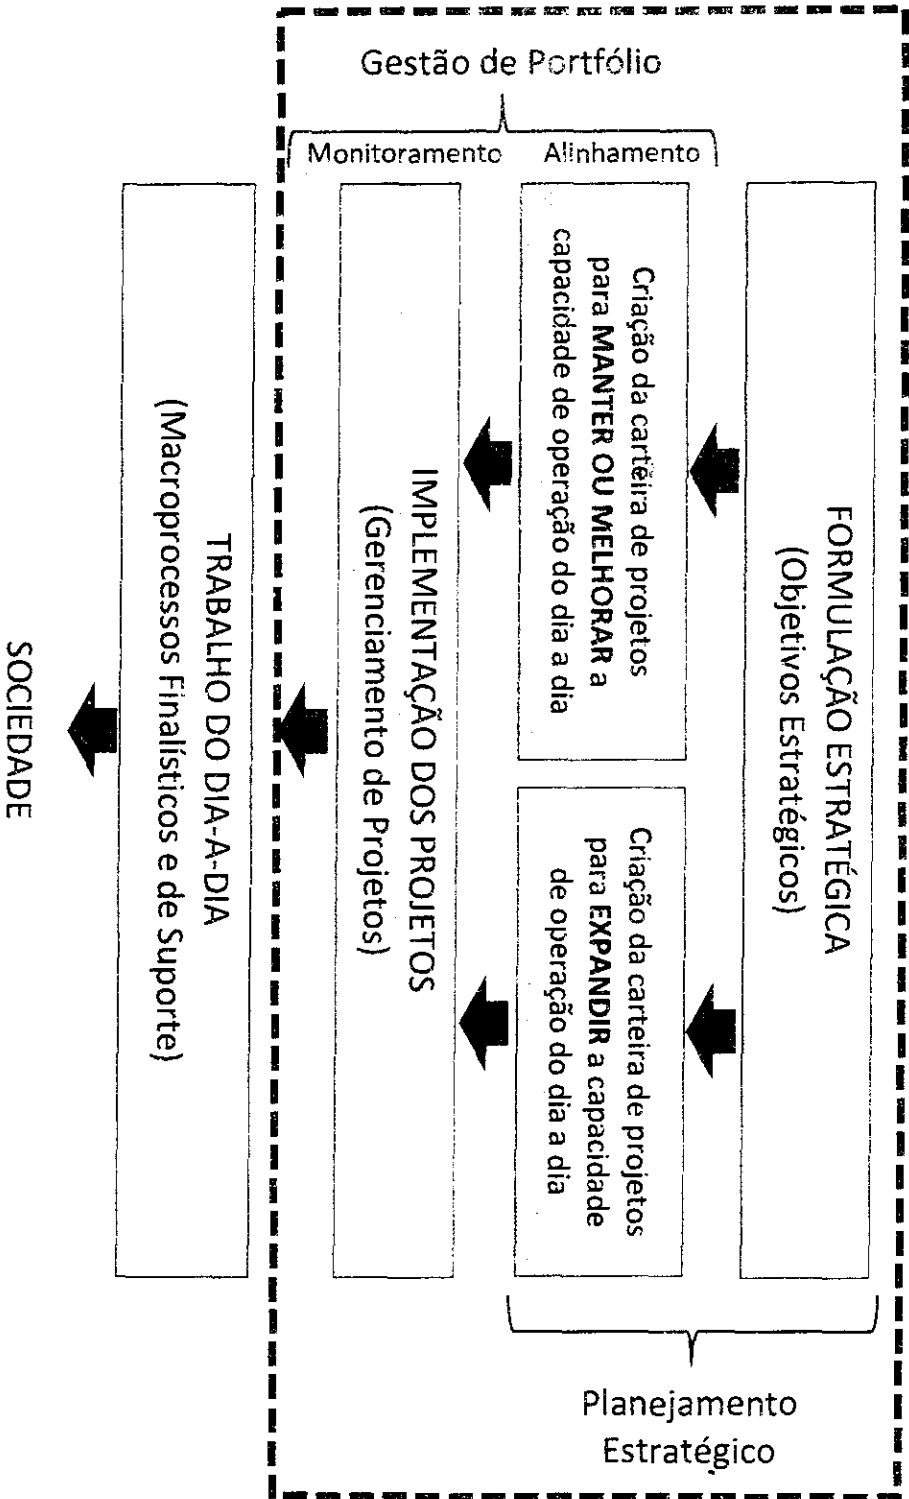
Gestão de Portfólio

Monitoramento Alinhamento

FORMULAÇÃO ESTRATÉGICA
(Objetivos Estratégicos)

Criação da carteira de projetos para **MANTER OU MELHORAR** a capacidade de operação do dia a dia

Criação da carteira de projetos para **EXPANDIR** a capacidade de operação do dia a dia

IMPLEMENTAÇÃO DOS PROJETOS
(Gerenciamento de Projetos)

TRABALHO DO DIA-A-DIA
(Macroprocessos Finalísticos e de Suporte)

SOCIEDADE

Planejamento Estratégico